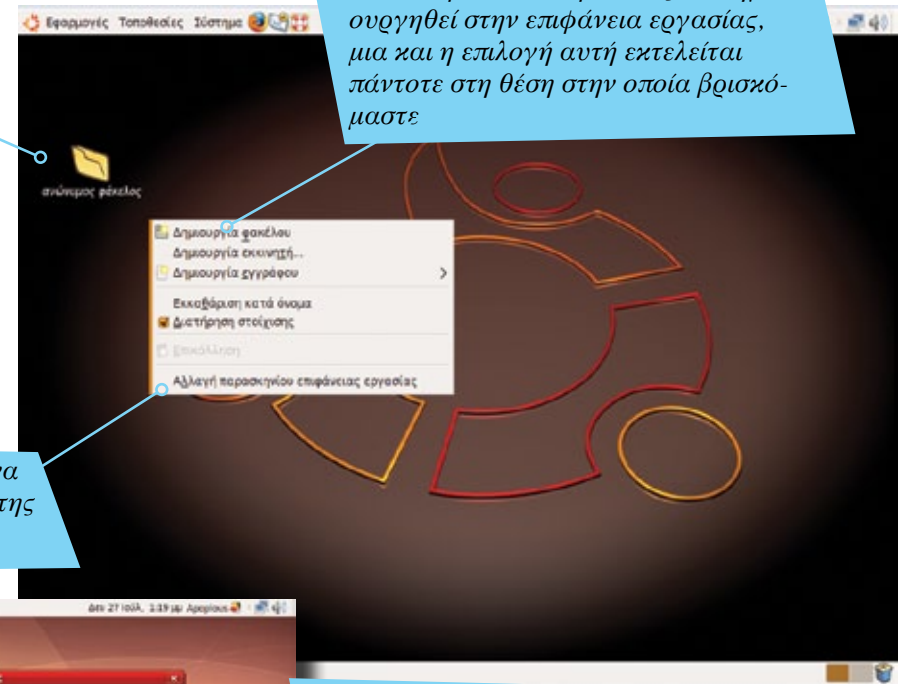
Εφαρμογές Τοποθεσίες Σύστημα

ουργηθεί στην επιφάνεια εργασίας, μια και η επιλογή αυτή εκτελείται πάντοτε στη θέση στην οποία βρισκόμαστε

ανώνυμος φάκελος

Δημιουργία φακέλου
Δημιουργία εκκινητή...
Δημιουργία εγγράφου
Εκκαθάριση κατά όνομα
Διατήρηση στοίχισης
Επικόλληση
Αλλαγή παρασκηνίου επιφάνειας εργασίας

α
της

Δευ 27 Ιούλ, 1:19 μμ Αρχάριους